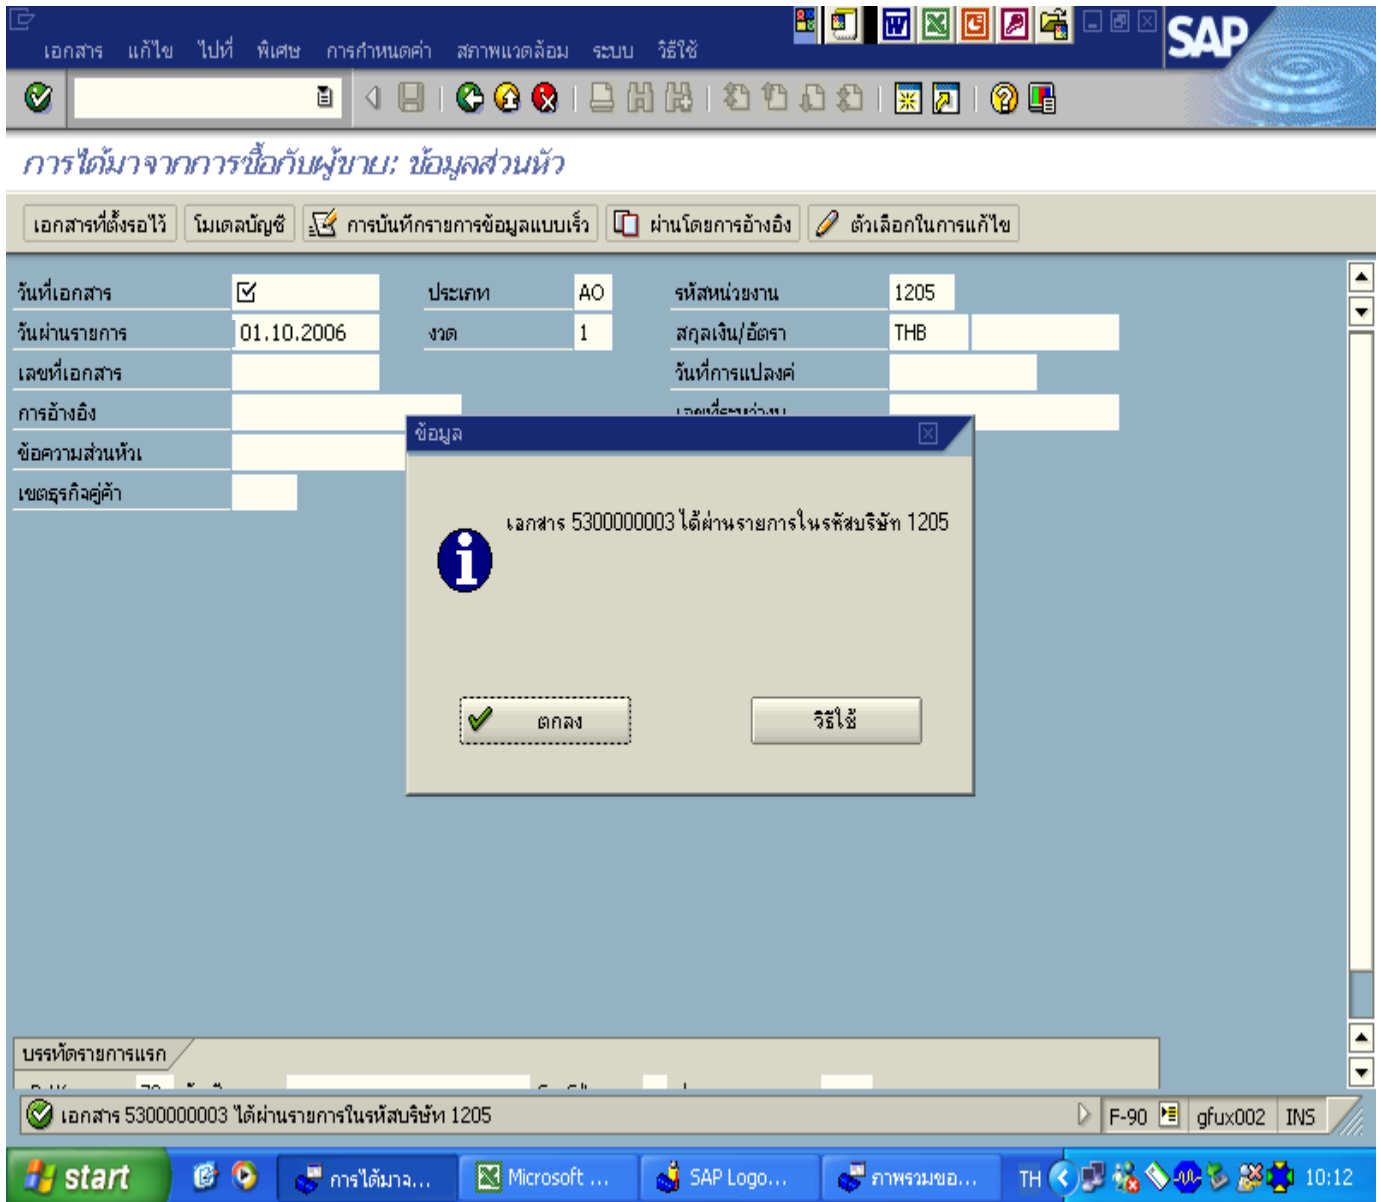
เอกสาร แก้ไข ไปที่ พิเศษ การกำหนดค่า สภาพแวดล้อม ระบบ วิธีใช้

SAP

การได้มาจากการซื้อกับผู้ขาย: ข้อมูลส่วนหัว

เอกสารที่ตั้งรอไว้ โมเดลบัญชี การบันทึกรายการข้อมูลแบบเร็ว ผ่านโดยการอ้างอิง ตัวเลือกในการแก้ไข

| | | | | | |
|---|---|---|---|---|---|
| วันที่เอกสาร | ☑ | ประเภท | AO | รหัสหน่วยงาน | 1205 |
| วันผ่านรายการ | 01.10.2006 | งวด | 1 | สกุลเงิน/อัตรา | THB |
| เลขที่เอกสาร | | | | วันที่การแปลงค่า | |
| การอ้างอิง | | | | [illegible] | |
| ข้อความส่วนหัว | | | | | |
| เขตธุรกิจคู่ค้า | | | | | |

ข้อมูล

เอกสาร 5300000003 ได้ผ่านรายการในรหัสบริษัท 1205

ตกลง วิธีใช้

บรรทัดรายการแรก

เอกสาร 5300000003 ได้ผ่านรายการในรหัสบริษัท 1205

F-90 gfux002 INS

start การได้มาจ... Microsoft ... SAP Logo... ภาพรวมของ... TH 10:12